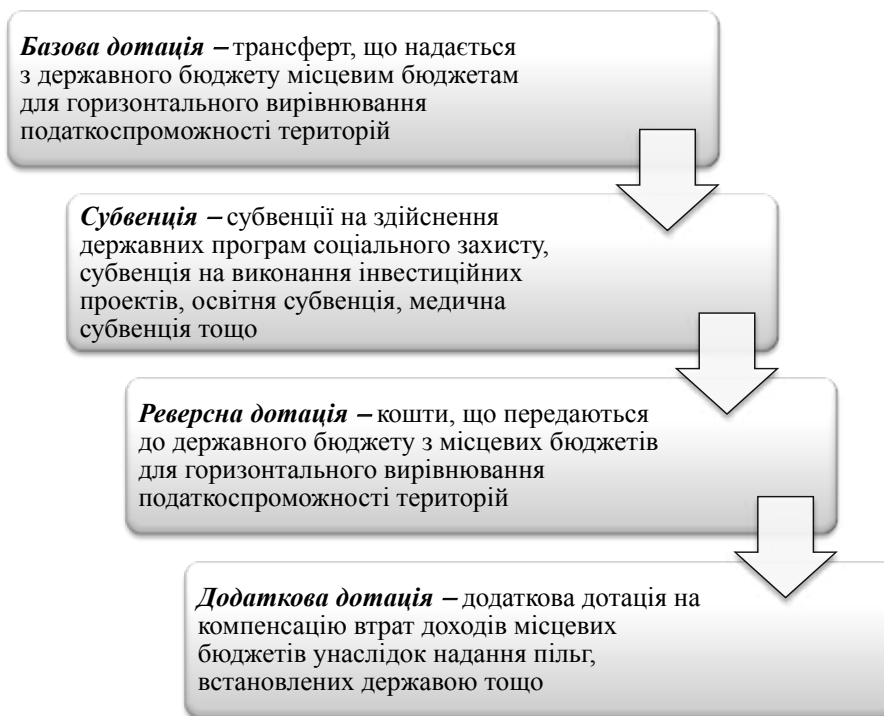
**Базова дотація** – трансферт, що надається з державного бюджету місцевим бюджетам для горизонтального вирівнювання податкоспроможності територій

**Субвенція** – субвенції на здійснення державних програм соціального захисту, субвенція на виконання інвестиційних проектів, освітня субвенція, медична субвенція тощо

**Реверсна дотація** – кошти, що передаються до державного бюджету з місцевих бюджетів для горизонтального вирівнювання податкоспроможності територій

**Додаткова дотація** – додаткова дотація на компенсацію втрат доходів місцевих бюджетів унаслідок надання пільг, встановлених державою тощо